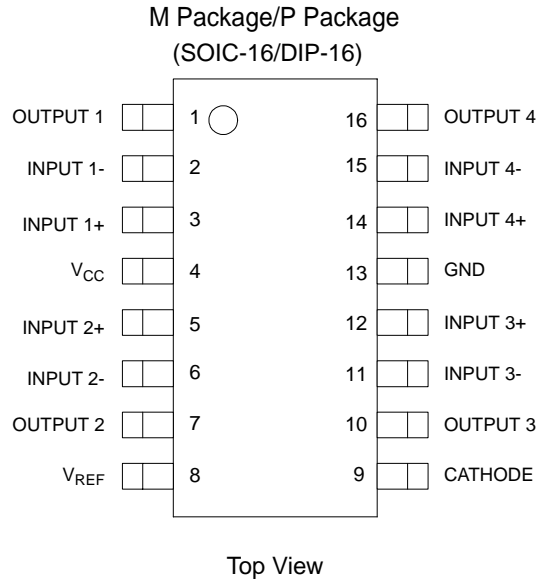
M Package/P Package
(SOIC-16/DIP-16)

OUTPUT 1 1
INPUT 1- 2
INPUT 1+ 3
$V_{CC}$ 4
INPUT 2+ 5
INPUT 2- 6
OUTPUT 2 7
$V_{REF}$ 8

16 OUTPUT 4
15 INPUT 4-
14 INPUT 4+
13 GND
12 INPUT 3+
11 INPUT 3-
10 OUTPUT 3
9 CATHODE

Top View